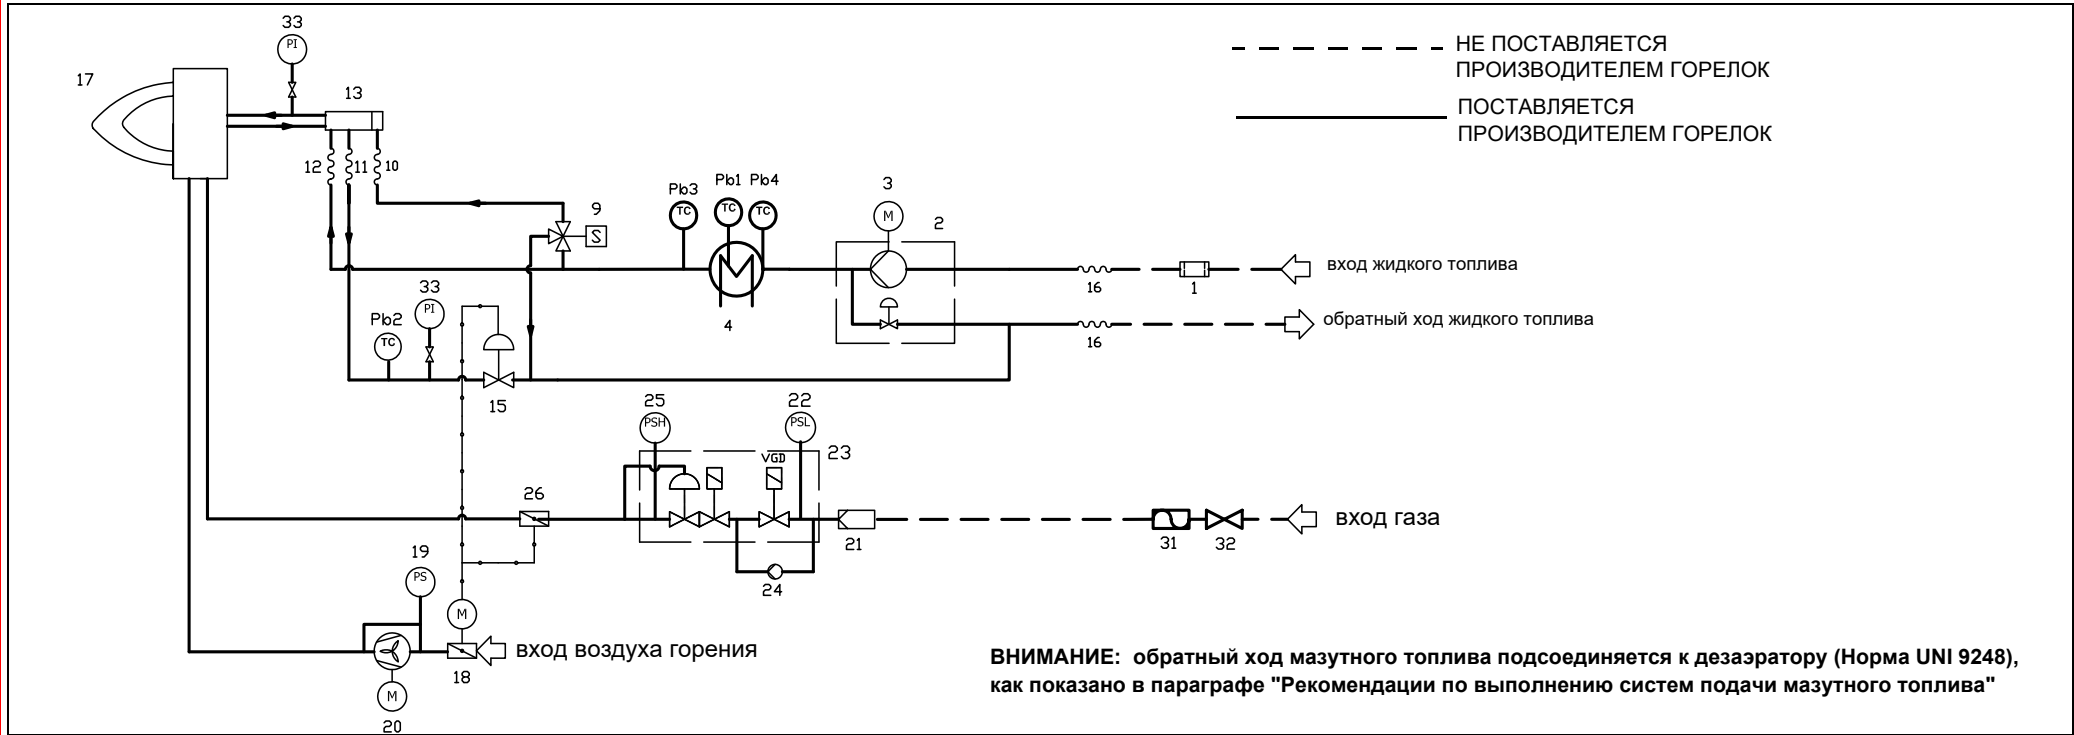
НЕ ПОСТАВЛЯЕТСЯ ПРОИЗВОДИТЕЛЕМ ГОРЕЛОК

ПОСТАВЛЯЕТСЯ ПРОИЗВОДИТЕЛЕМ ГОРЕЛОК

33
PI
17
13
12
11
10
9
S
Pb3
TC
Pb1
TC
Pb4
TC
3
M
2
4
вход жидкого топлива
16
1
обратный ход жидкого топлива
16
Pb2
TC
33
PI
15
25
PSH
22
PSL
VGD
23
26
21
31
32
вход газа
24
19
PS
M
M
18
20
вход воздуха горения

ВНИМАНИЕ: обратный ход мазутного топлива подсоединяется к дезаэратору (Норма UNI 9248), как показано в параграфе "Рекомендации по выполнению систем подачи мазутного топлива"